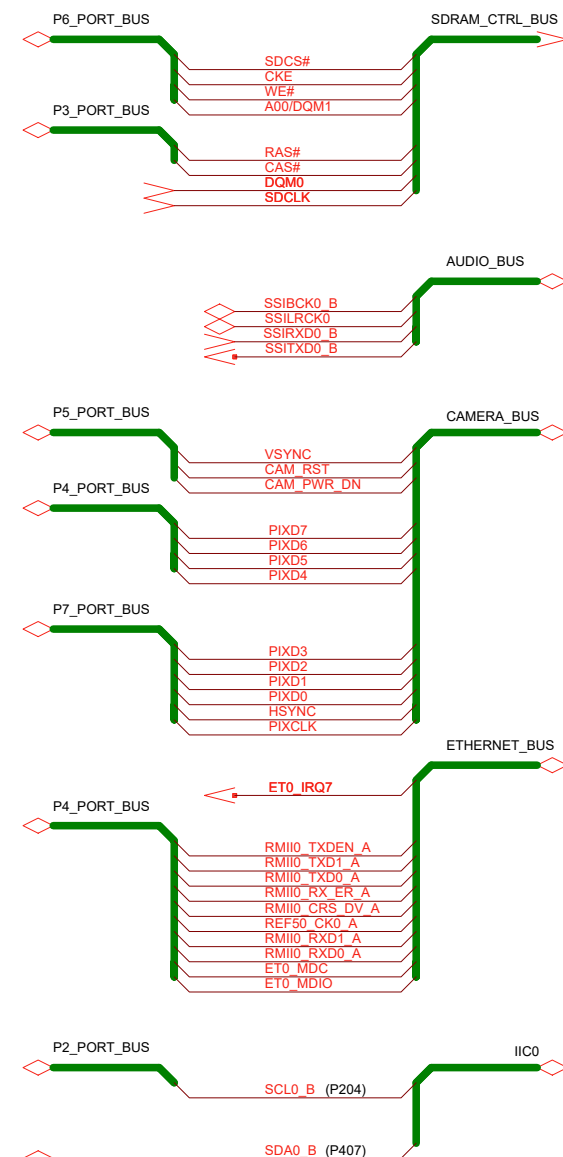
P6_PORT_BUS
SDRAM_CTRL_BUS
SDCS#
CKE
WE#
A00/DQM1
P3_PORT_BUS
RAS#
CAS#
DQM0
SDCLK

AUDIO_BUS
SSIBCK0_B
SSILRCK0
SSIRXD0_B
SSITXD0_B

P5_PORT_BUS
CAMERA_BUS
VSYNC
CAM_RST
CAM_PWR_DN
P4_PORT_BUS
PIXD7
PIXD6
PIXD5
PIXD4
P7_PORT_BUS
PIXD3
PIXD2
PIXD1
PIXD0
HSYNC
PIXCLK

ETHERNET_BUS
ET0_IRQ7
P4_PORT_BUS
RMII0_TXDEN_A
RMII0_TXD1_A
RMII0_TXD0_A
RMII0_RX_ER_A
RMII0_CRS_DV_A
REF50_CK0_A
RMII0_RXD1_A
RMII0_RXD0_A
ET0_MDC
ET0_MDIO

P2_PORT_BUS
IIC0
SCL0_B (P204)
SDA0_B (P407)